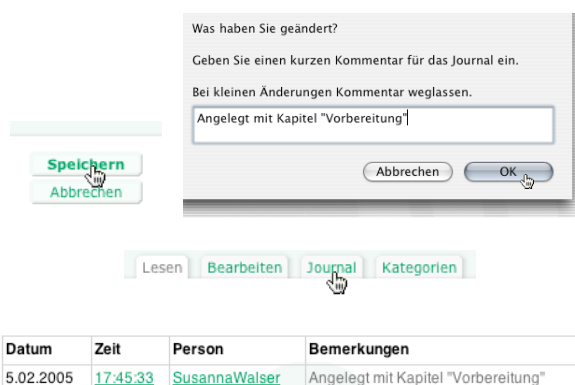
Was haben Sie geändert?

Geben Sie einen kurzen Kommentar für das Journal ein.

Bei kleinen Änderungen Kommentar weglassen.

Angelegt mit Kapitel "Vorbereitung"

Abbrechen OK

Speichern
Abbrechen

Lesen Bearbeiten Journal Kategorien

| Datum | Zeit | Person | Bemerkungen |
|---|---|---|---|
| 5.02.2005 | 17:45:33 | SusannaWalser | Angelegt mit Kapitel "Vorbereitung" |